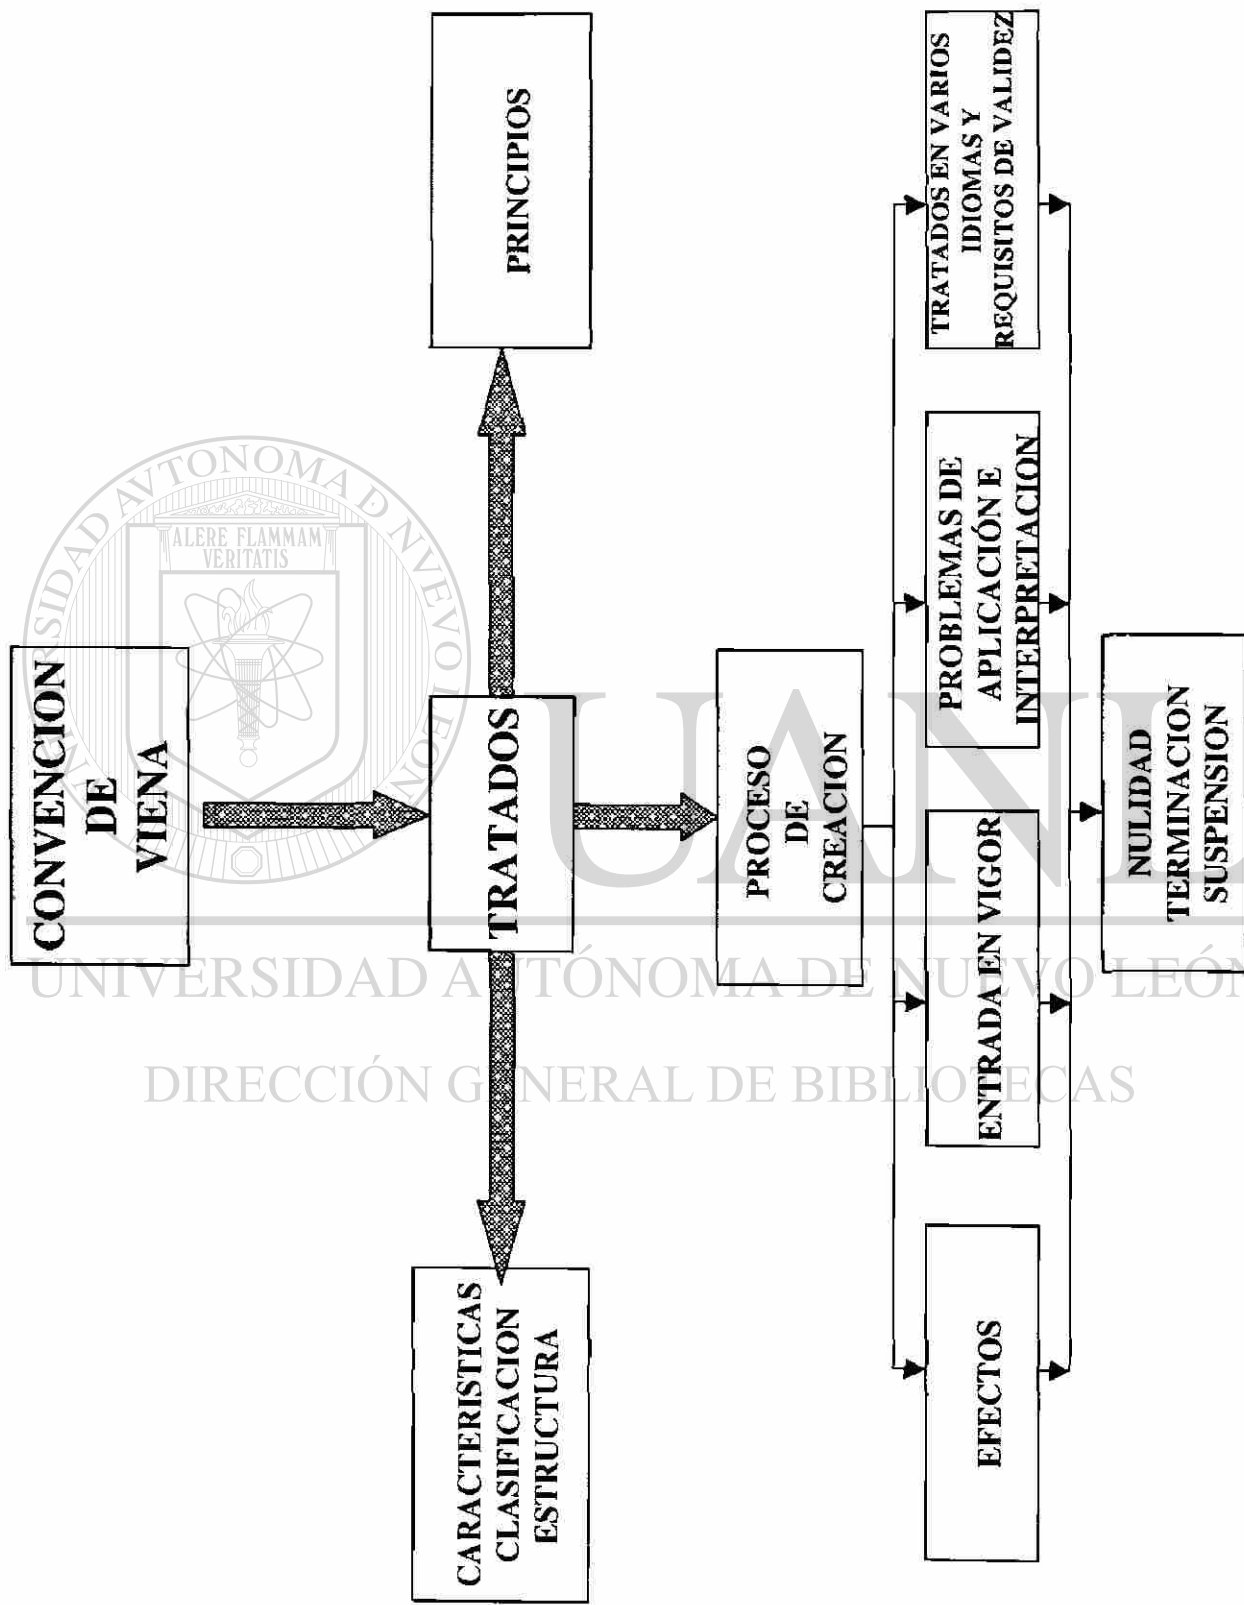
CONVENCION DE VIENA

TRATADOS

PRINCIPIOS

CARACTERISTICAS
CLASIFICACION
ESTRUCTURA

PROCESO DE CREACION

TRATADOS EN VARIOS IDIOMAS Y REQUISITOS DE VALIDEZ

PROBLEMAS DE APLICACIÓN E INTERPRETACIÓN

ENTRADA EN VIGOR

EFECTOS

NULIDAD
TERMINACION
SUSPENSION

UNIVERSIDAD AUTÓNOMA DE NUEVO LEÓN
ALERE FLAMMAM VERITATIS

UANL

UNIVERSIDAD AUTÓNOMA DE NUEVO LEÓN
DIRECCIÓN GENERAL DE BIBLIOTECAS